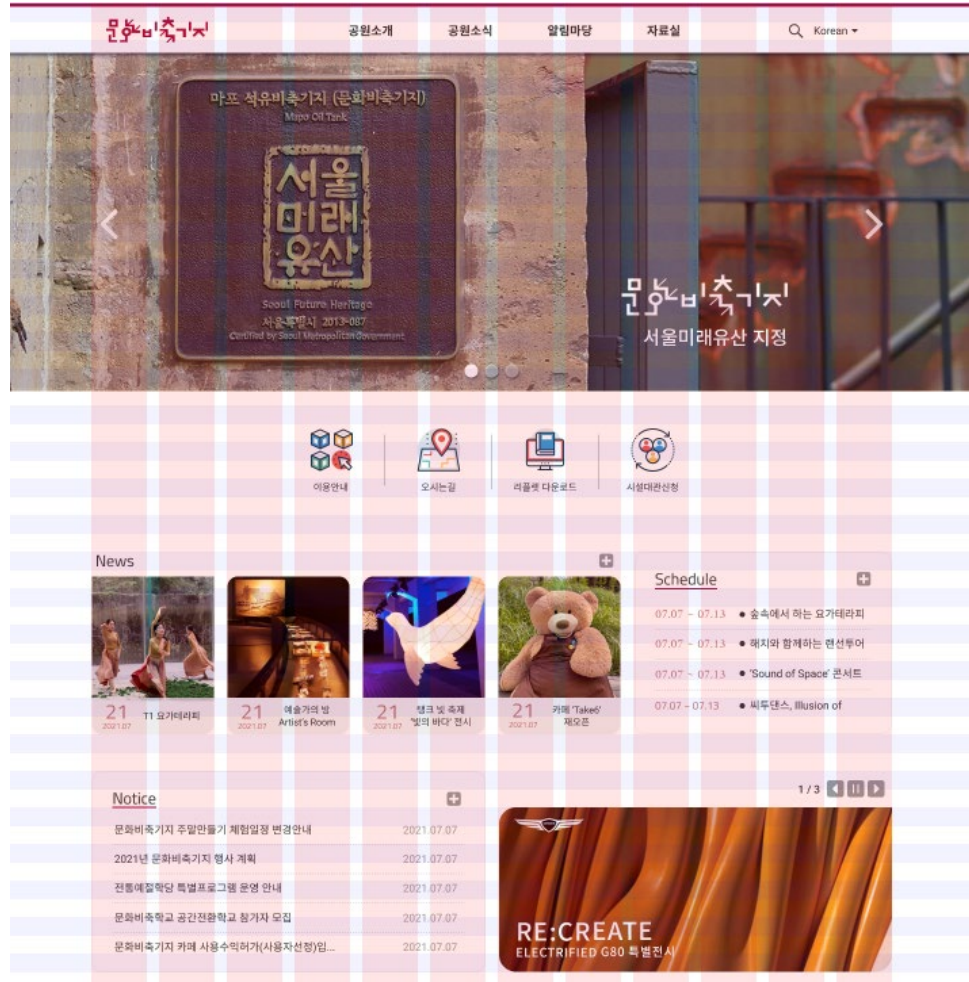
문화비축기지

공원소개 공원소식 알림마당 자료실

Korean

마포 석유비축기지 (문화비축기지)
Mapo Oil Tank
서울미래유산
Seoul Future Heritage
서울특별시 2013-087
Certified by Seoul Metropolitan Government

문화비축기지
서울미래유산 지정

이용안내
오시는길
리플렛 다운로드
시설대관신청

News

21 2021.07 T1 요가테라피
21 2021.07 예술가의 방 Artist's Room
21 2021.07 탱크 빛 축제 '빛의 바다' 전시
21 2021.07 카페 'Take6' 재오픈

Schedule

07.07 ~ 07.13 ● 숲속에서 하는 요가테라피
07.07 ~ 07.13 ● 해치와 함께하는 랜선투어
07.07 ~ 07.13 ● 'Sound of Space' 콘서트
07.07 ~ 07.13 ● 씨투댄스, Illusion of

Notice

문화비축기지 주말만들기 체험일정 변경안내 2021.07.07
2021년 문화비축기지 행사 계획 2021.07.07
전통예절학당 특별프로그램 운영 안내 2021.07.07
문화비축학교 공간전환학교 참가자 모집 2021.07.07
문화비축기지 카페 사용수익허가(사용자선정)입... 2021.07.07

1 / 3

RE:CREATE
ELECTRIFIED G80 특별전시